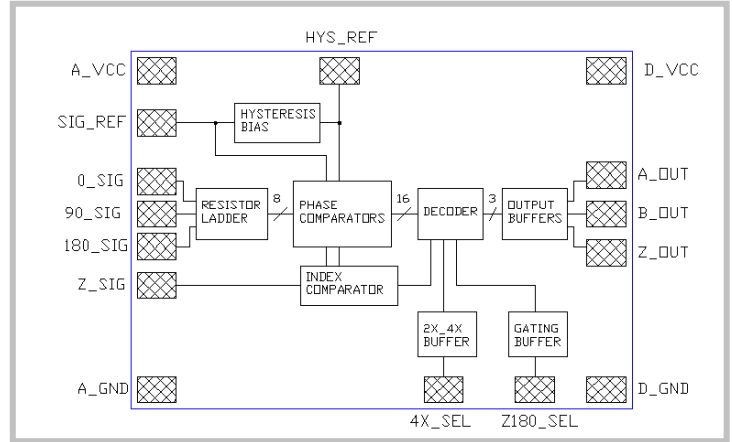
HYS_REF

A_VCC

D_VCC

SIG_REF

HYSTERESIS BIAS

0_SIG

90_SIG

180_SIG

RESISTOR LADDER

8

PHASE COMPARATORS

16

DECODER

3

OUTPUT BUFFERS

A_OUT

B_OUT

Z_OUT

Z_SIG

INDEX COMPARATOR

2X_4X BUFFER

GATING BUFFER

A_GND

D_GND

4X_SEL

Z180_SEL